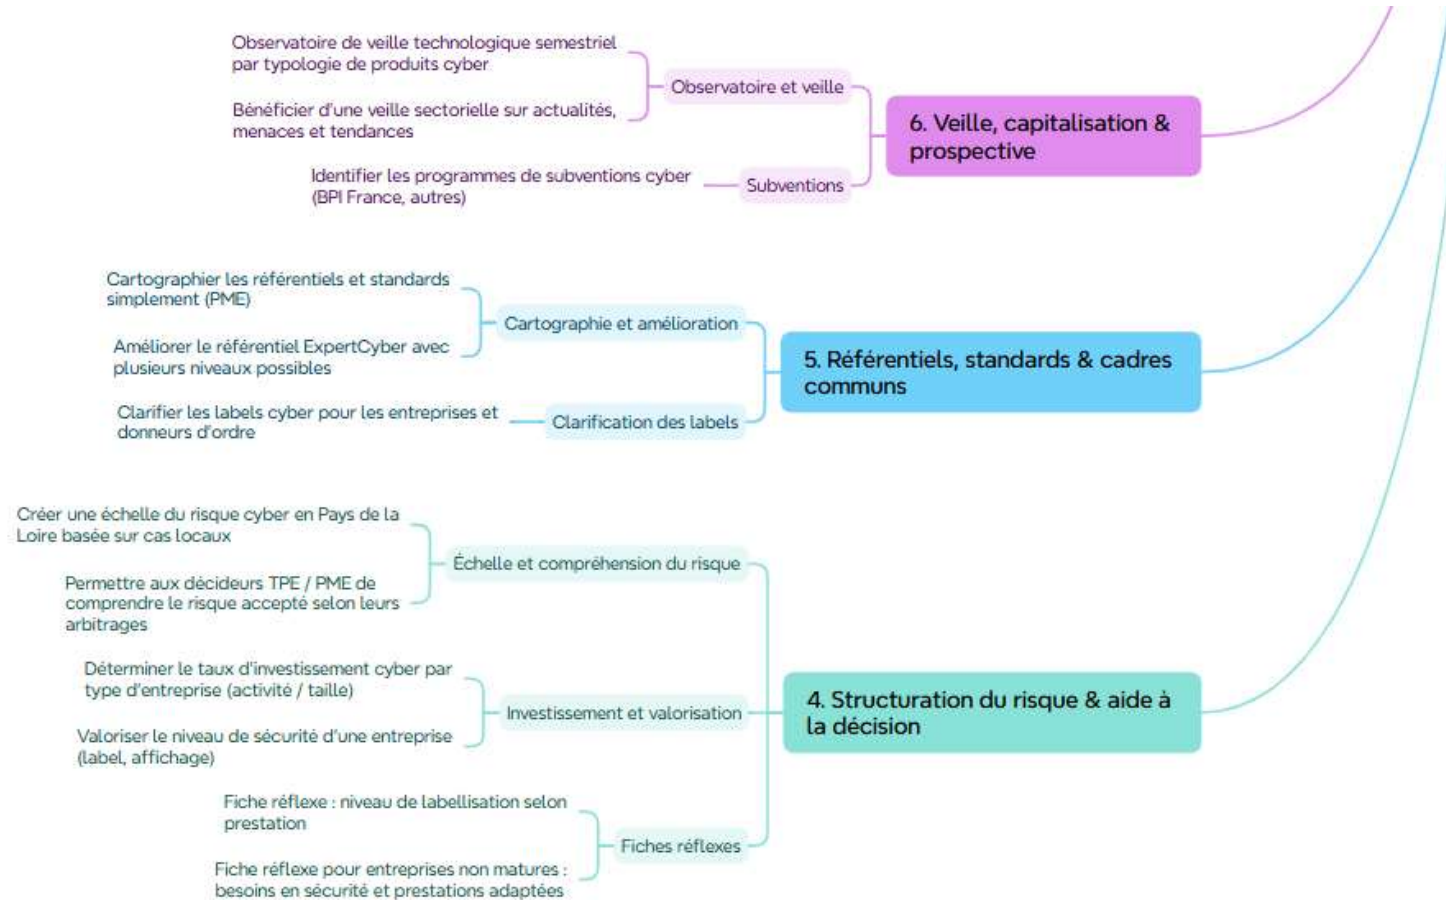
6. Veille, capitalisation & prospective

Observatoire et veille

Observatoire de veille technologique semestriel par typologie de produits cyber

Bénéficier d'une veille sectorielle sur actualités, menaces et tendances

Subventions

Identifier les programmes de subventions cyber (BPI France, autres)

5. Référentiels, standards & cadres communs

Cartographie et amélioration

Cartographier les référentiels et standards simplement (PME)

Améliorer le référentiel ExpertCyber avec plusieurs niveaux possibles

Clarification des labels

Clarifier les labels cyber pour les entreprises et donneurs d'ordre

4. Structuration du risque & aide à la décision

Échelle et compréhension du risque

Créer une échelle du risque cyber en Pays de la Loire basée sur cas locaux

Permettre aux décideurs TPE / PME de comprendre le risque accepté selon leurs arbitrages

Investissement et valorisation

Déterminer le taux d'investissement cyber par type d'entreprise (activité / taille)

Valoriser le niveau de sécurité d'une entreprise (label, affichage)

Fiches réflexes

Fiche réflexe : niveau de labellisation selon prestation

Fiche réflexe pour entreprises non matures : besoins en sécurité et prestations adaptées